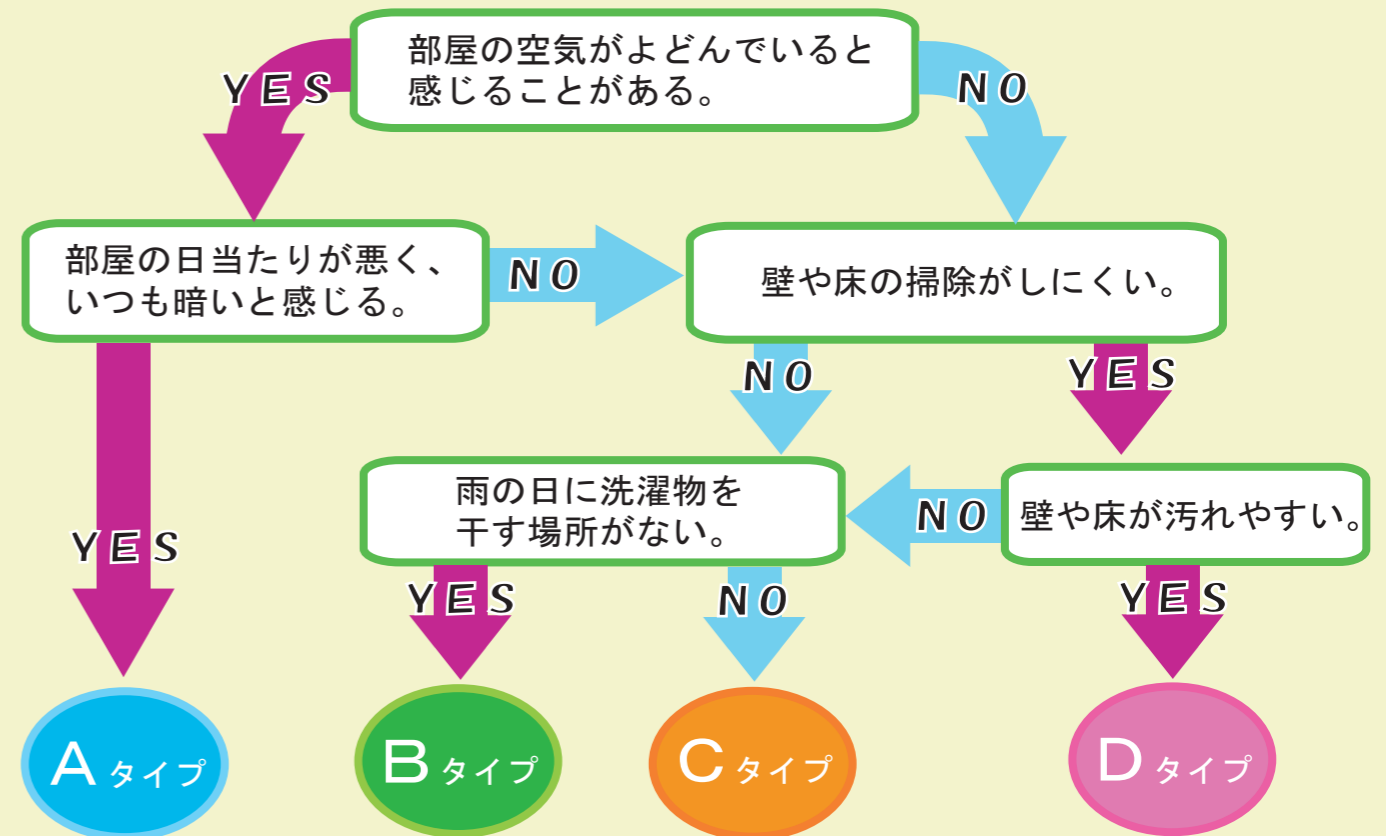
部屋の空気がよどんでいると感じることがある。

YES

NO

部屋の日当たりが悪く、いつも暗いと感じる。

NO

壁や床の掃除がしにくい。

NO

YES

YES

雨の日に洗濯物を干す場所がない。

NO

壁や床が汚れやすい。

YES

NO

YES

Aタイプ

Bタイプ

Cタイプ

Dタイプ